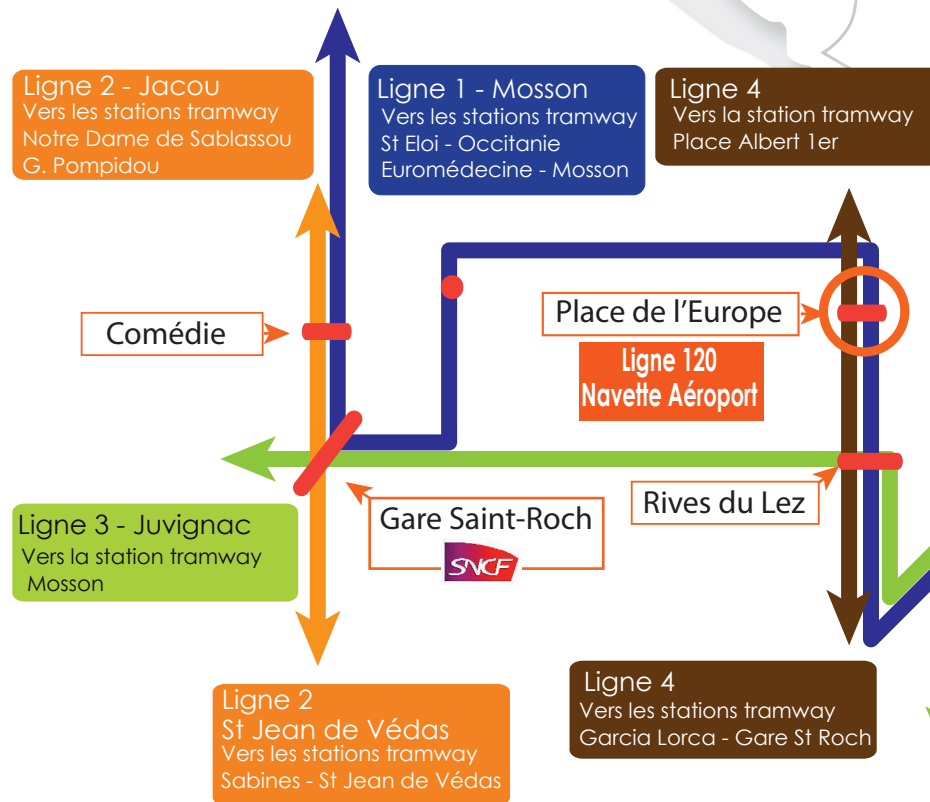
Ligne 2 - Jacou
Vers les stations tramway
Notre Dame de Sablassou
G. Pompidou

Ligne 1 - Mosson
Vers les stations tramway
St Eloi - Occitanie
Euromédecine - Mosson

Ligne 4
Vers la station tramway
Place Albert 1er

Comédie

Place de l'Europe

Ligne 120
Navette Aéroport

Rives du Lez

Gare Saint-Roch
SNCF

Ligne 3 - Juvignac
Vers la station tramway
Mosson

Ligne 2
St Jean de Védas
Vers les stations tramway
Sabines - St Jean de Védas

Ligne 4
Vers les stations tramway
Garcia Lorca - Gare St Roch